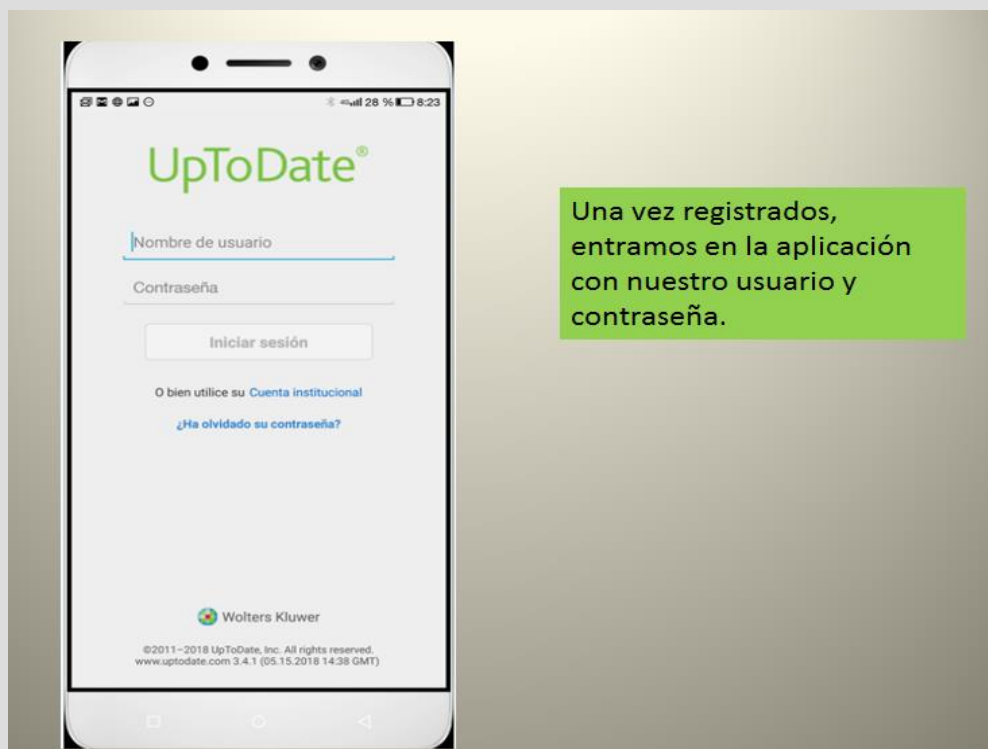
28 % 8:23

UpToDate®

Nombre de usuario

Contraseña

Iniciar sesión

O bien utilice su Cuenta institucional

¿Ha olvidado su contraseña?

Wolters Kluwer

©2011–2018 UpToDate, Inc. All rights reserved. www.uptodate.com 3.4.1 (05.15.2018 14:38 GMT)

Una vez registrados, entramos en la aplicación con nuestro usuario y contraseña.